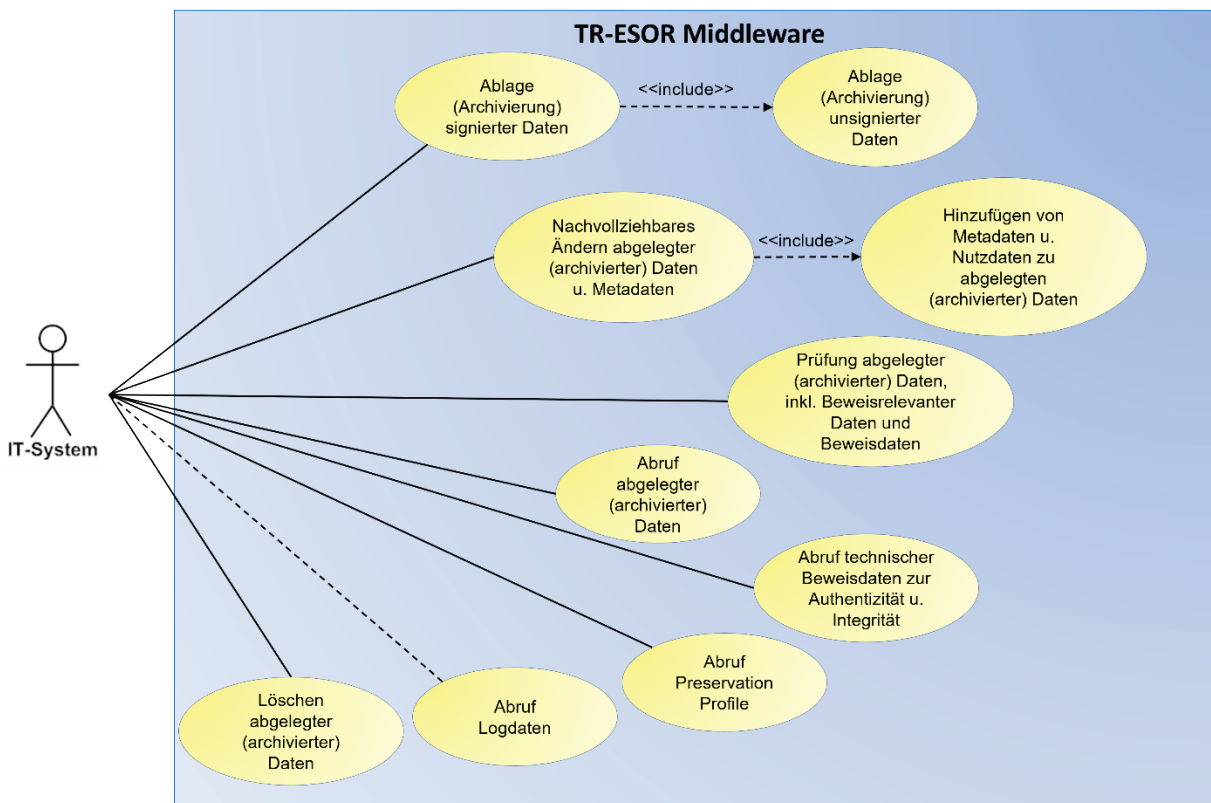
TR-ESOR Middleware

IT-System

Ablage (Archivierung) signierter Daten

<<include>>

Ablage (Archivierung) unsignierter Daten

Nachvollziehbares Ändern abgelegter (archivierter) Daten u. Metadaten

<<include>>

Hinzufügen von Metadaten u. Nutzdaten zu abgelegten (archivierter) Daten

Prüfung abgelegter (archivierter) Daten, inkl. Beweisrelevanter Daten und Beweisdaten

Abruf abgelegter (archivierter) Daten

Abruf technischer Beweisdaten zur Authentizität u. Integrität

Abruf Preservation Profile

Abruf Logdaten

Löschen abgelegter (archivierter) Daten